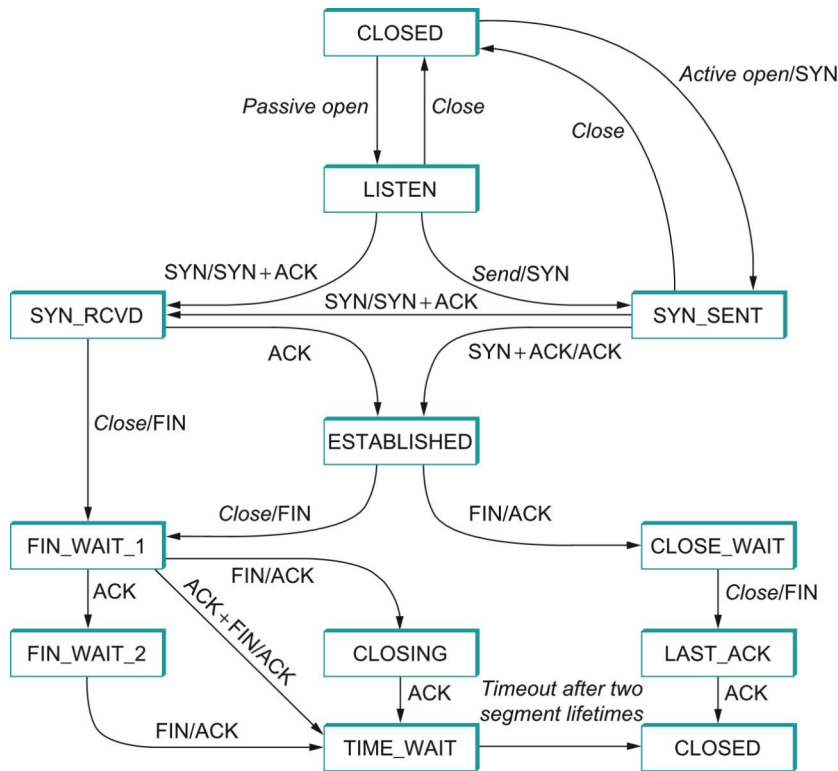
CLOSED

Passive open

Close

Active open/SYN

Close

LISTEN

SYN/SYN + ACK

Send/SYN

SYN/SYN + ACK

SYN_RCVD

SYN_SENT

ACK

SYN + ACK/ACK

Close/FIN

ESTABLISHED

Close/FIN

FIN/ACK

FIN_WAIT_1

CLOSE_WAIT

ACK

FIN/ACK

ACK + FIN/ACK

Close/FIN

FIN_WAIT_2

CLOSING

LAST_ACK

ACK

Timeout after two segment lifetimes

ACK

FIN/ACK

TIME_WAIT

CLOSED